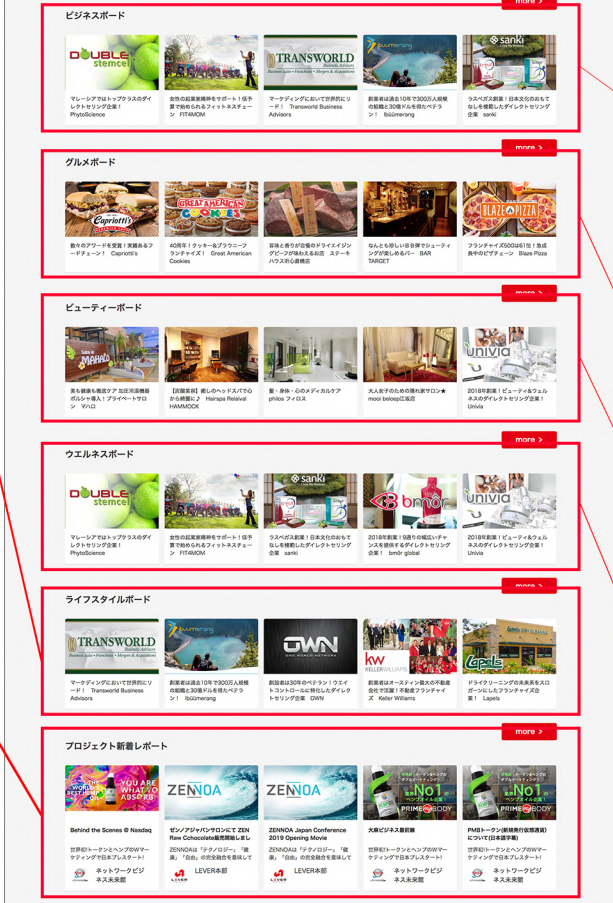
ビジネスボード

more >

DOUBLE stemcell

TRANSWORLD Business Advisors

sanki

マレーシアでトップクラスのダイレクトセリング企業！ PhytoScience

女性の起業家精神をサポート！仮手できめられるフィットネスチェーン FIT4MOM

マーケティングにおいて世界的リーダー！ Transworld Business Advisors

創業者は過去10年で300万人規模の組織と30億ドルを得たベテラン！ Ibüümerang

ラスベガス創業！日本文化のおもてなしを模範したダイレクトセリング企業 sanki

グルメボード

more >

Capriotti's

GREAT AMERICAN COOKIES

BLAZE PIZZA

数々のアワードを受賞！実績あるフードチェーン！ Capriotti's

40周年！クッキー＆ブラウニーフランチャイズ！ Great American Cookies

旨味と香りが合優のドライエイジングビーフが味わえるお店 ステーキハウス彩心森楠店

なんとも珍しいB Bが楽しめるバー BAR TARGET

フランチャイズ500は61位！急成長中のピザチェーン Blaze Pizza

ビューティーボード

more >

MAHALO

univia

美も健康も痩身ダイエット泊圧冷温機器ボルシャ導入！プライベートサロン マハロ

【氏阪美容】癒しのヘッドスパで心から綺麗に♪ Hairspa Relaival HAMMOCK

髪・身体・心のメディカルケア philos フィロス

大人女子のための隠れ家サロン★ mooi beloep広島店

2018年創業！ビューティ＆ウェルネスのダイレクトセリング企業！ Univia

ウエルネスボード

more >

DOUBLE stemcell

sanki

bmör

univia

マレーシアでトップクラスのダイレクトセリング企業！ PhytoScience

女性の起業家精神をサポート！仮手できめられるフィットネスチェーン FIT4MOM

ラスベガス創業！日本文化のおもてなしを模範したダイレクトセリング企業 sanki

2018年創業！9億ドの規定いチャンスを提供するダイレクトセリング企業！ bmör global

2018年創業！ビューティ＆ウェルネスのダイレクトセリング企業！ Univia

ライフスタイルボード

more >

TRANSWORLD Business Advisors

OWN

kw KELLERWILLIAMS

Lapels

マーケティングにおいて世界的リーダー！ Transworld Business Advisors

創業者は過去10年で300万人規模の組織と30億ドルを得たベテラン！ Ibüümerang

創設者は30年のベテラン！ウエイトコントロールに特化したダイレクトセリング企業 OWN

創設者はオースティン最大の不動産会社で活躍！不動産フランチャイズ Keller Williams

ドライクリーニングの未来形をスローガンにしたフランチャイズ企業！ Lapels

プロジェクト新着レポート

more >

YOU ARE WHAT YOU ABSORB

ZENOA

ZENOA

No1

No1

PRIME BODY

PRIME BODY

Behind the Scenes @ Nasdaq

ゼンノアジャパンサロンにて ZEN Raw Cchocolate販売開始しまし

ZENNOA Japan Conference 2019 Opening Movie

大豪ビジネス最前線

PMBトーケン(新規発行依頼資産)について(日本語字幕)

世界初トークンとヘンプのWマーケティングで日本プレスタート！

ZENNOAは「テクノロジー」「健康」「自由」の完全融合を意味して

ZENNOAは「テクノロジー」「健康」「自由」の完全融合を意味して

世界初トークンとヘンプのWマーケティングで日本プレスタート！

世界初トークンとヘンプのWマーケティングで日本プレスタート！

ネットワークビジネス未来館

LEVER本部

LEVER本部

ネットワークビジネス未来館

ネットワークビジネス未来館